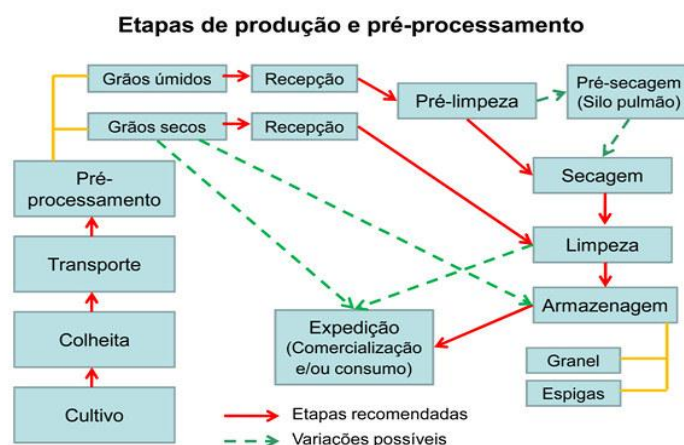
Etapas de produção e pré-processamento

Grãos úmidos
Recepção
Pré-limpeza
Pré-secagem (Silo pulmão)
Grãos secos
Recepção
Secagem
Pré-processamento
Limpeza
Transporte
Armazenagem
Colheita
Expedição (Comercialização e/ou consumo)
Granel
Espigas
Cultivo
Etapas recomendadas
Variações possíveis